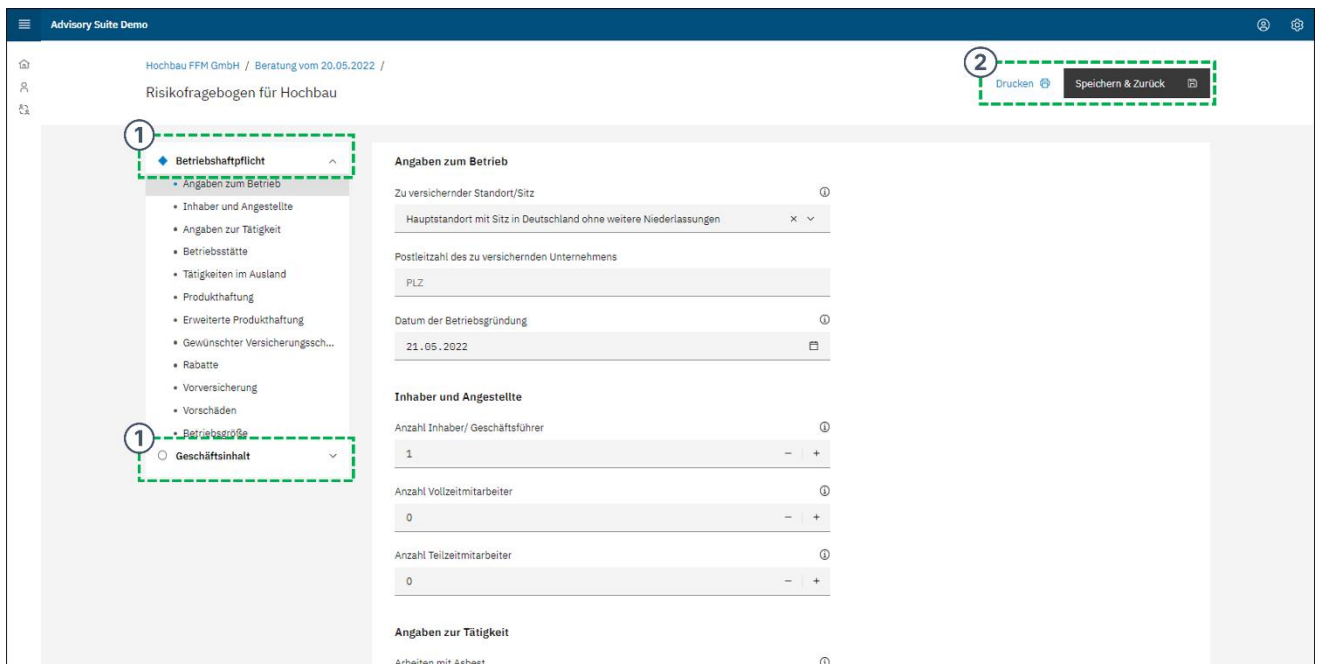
Advisory Suite Demo

Hochbau FFM GmbH / Beratung vom 20.05.2022 /

Risikofragebogen für Hochbau

2

Drucken

Speichern & Zurück

1

Betriebshaftpflicht

• Angaben zum Betrieb
• Inhaber und Angestellte
• Angaben zur Tätigkeit
• Betriebsstätte
• Tätigkeiten im Ausland
• Produkthaftung
• Erweiterte Produkthaftung
• Gewünschter Versicherungssch...
• Rabatte
• Vorversicherung
• Vorschäden
• Betriebsgröße

1

Geschäftsinhalt

Angaben zum Betrieb

Zu versichernder Standort/Sitz

Hauptstandort mit Sitz in Deutschland ohne weitere Niederlassungen

Postleitzahl des zu versichernden Unternehmens

PLZ

Datum der Betriebsgründung

21.05.2022

Inhaber und Angestellte

Anzahl Inhaber/ Geschäftsführer

1

Anzahl Vollzeitmitarbeiter

0

Anzahl Teilzeitmitarbeiter

0

Angaben zur Tätigkeit

Arbeiten mit Asbest